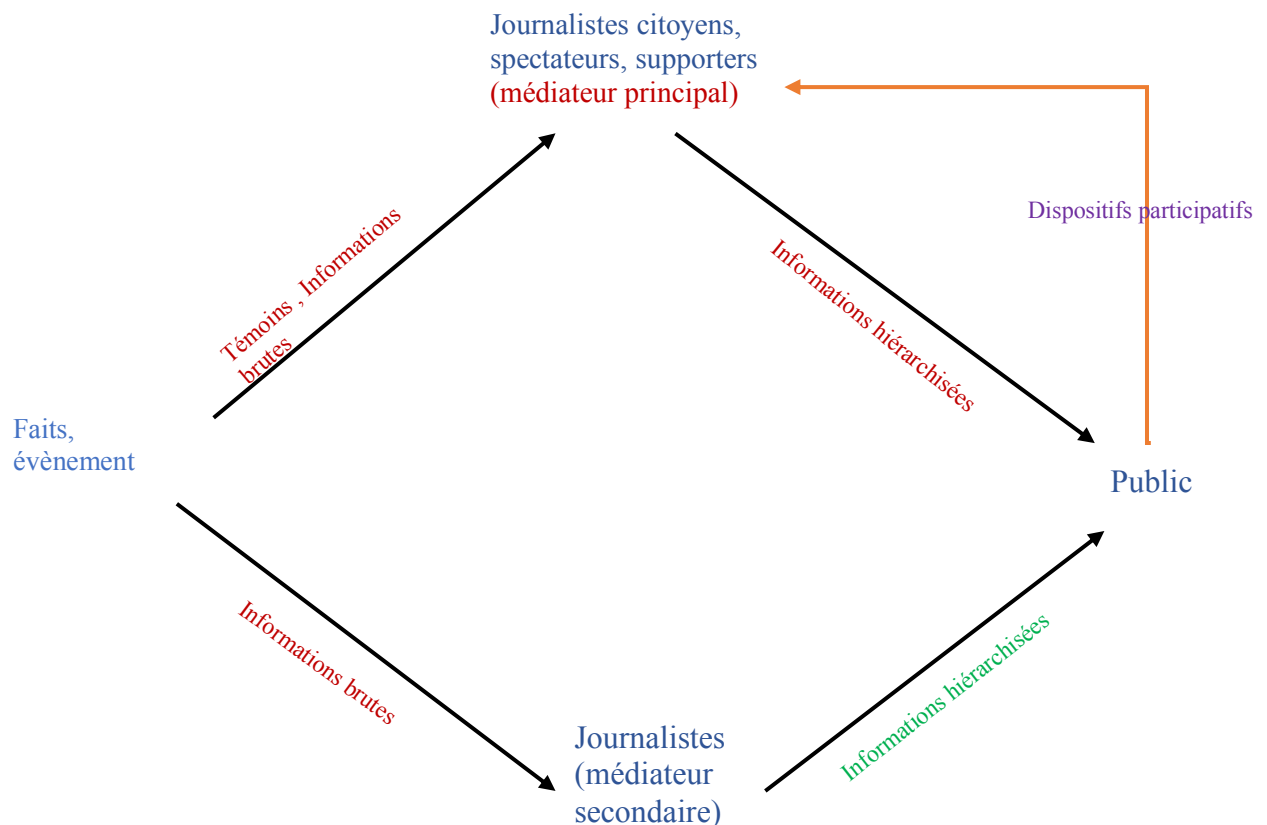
Journalistes citoyens, spectateurs, supporters (médiateur principal)

Dispositifs participatifs

Témoins , Informations brutes

Informations hiérarchisées

Faits, évènement

Public

Informations brutes

Informations hiérarchisées

Journalistes (médiateur secondaire)